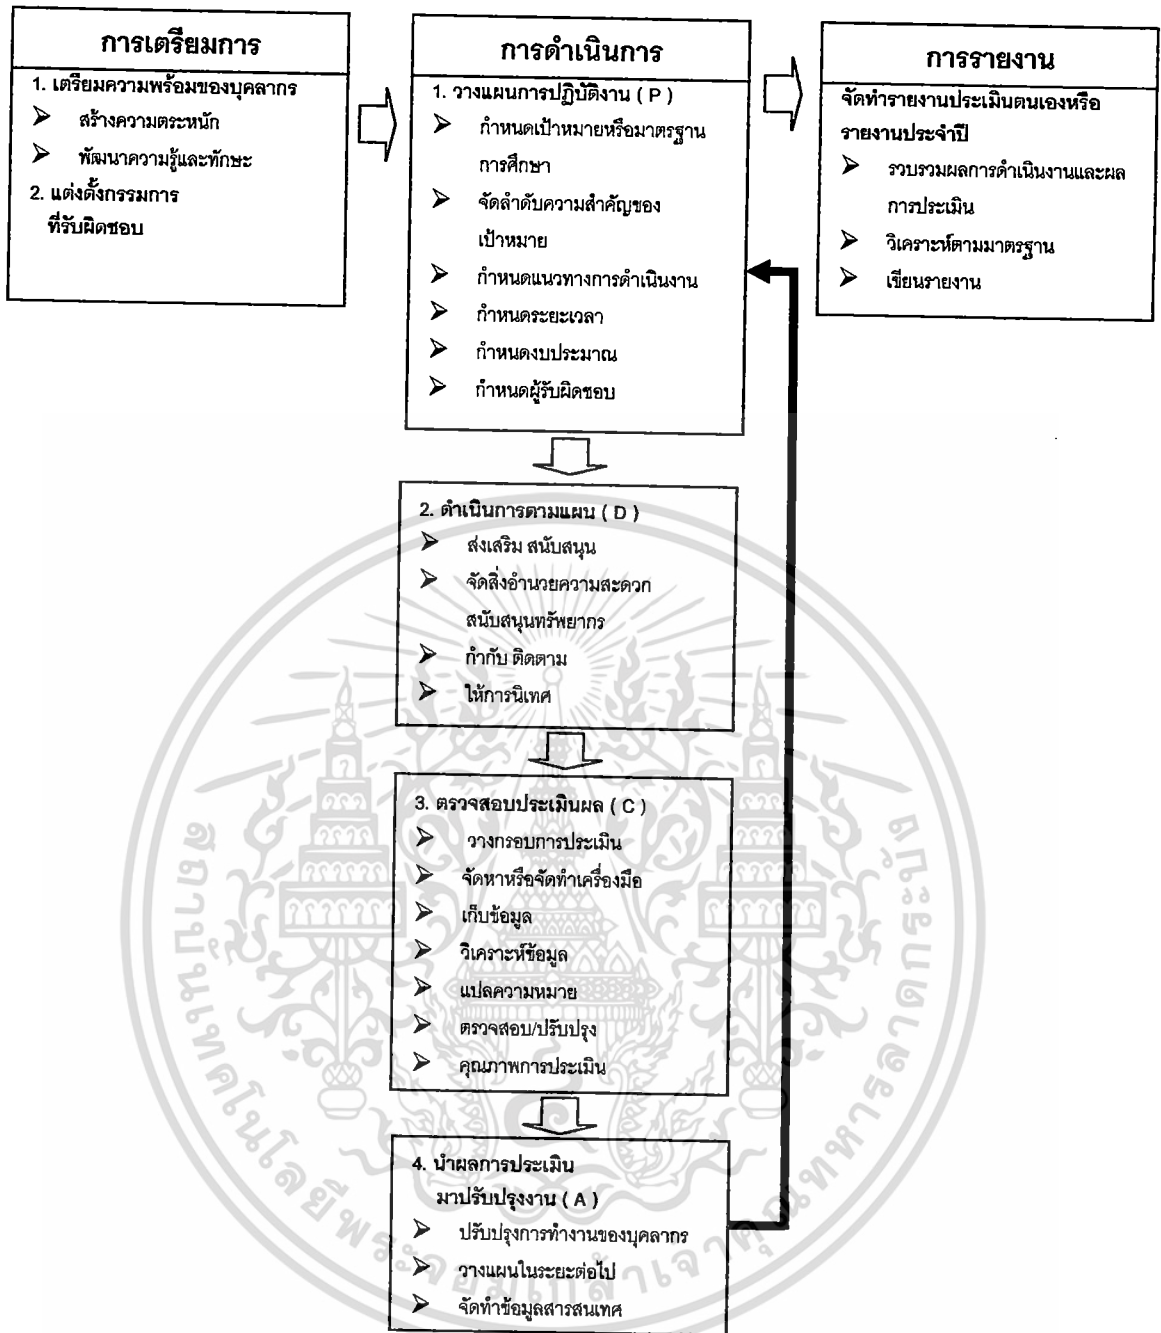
การเตรียมการ

1. เตรียมความพร้อมของบุคลากร
➢ สร้างความตระหนัก
➢ พัฒนาความรู้และทักษะ
2. แต่งตั้งกรรมการที่รับผิดชอบ

การดำเนินการ

1. วางแผนการปฏิบัติงาน ( P )
➢ กำหนดเป้าหมายหรือมาตรฐานการศึกษา
➢ จัดลำดับความสำคัญของเป้าหมาย
➢ กำหนดแนวทางการดำเนินงาน
➢ กำหนดระยะเวลา
➢ กำหนดงบประมาณ
➢ กำหนดผู้รับผิดชอบ

การรายงาน

จัดทำรายงานประเมินตนเองหรือรายงานประจำปี
➢ รวบรวมผลการดำเนินงานและผลการประเมิน
➢ วิเคราะห์ตามมาตรฐาน
➢ เขียนรายงาน

2. ดำเนินการตามแผน ( D )
➢ ส่งเสริม สนับสนุน
➢ จัดสิ่งอำนวยความสะดวก สนับสนุนทรัพยากร
➢ กำกับ ติดตาม
➢ ให้การนิเทศ

3. ตรวจสอบประเมินผล ( C )
➢ วางกรอบการประเมิน
➢ จัดหาหรือจัดทำเครื่องมือ
➢ เก็บข้อมูล
➢ วิเคราะห์ข้อมูล
➢ แปลความหมาย
➢ ตรวจสอบ/ปรับปรุง
➢ คุณภาพการประเมิน

4. นำผลการประเมินมาปรับปรุงงาน ( A )
➢ ปรับปรุงการทำงานของบุคลากร
➢ วางแผนในระยะต่อไป
➢ จัดทำข้อมูลสารสนเทศ